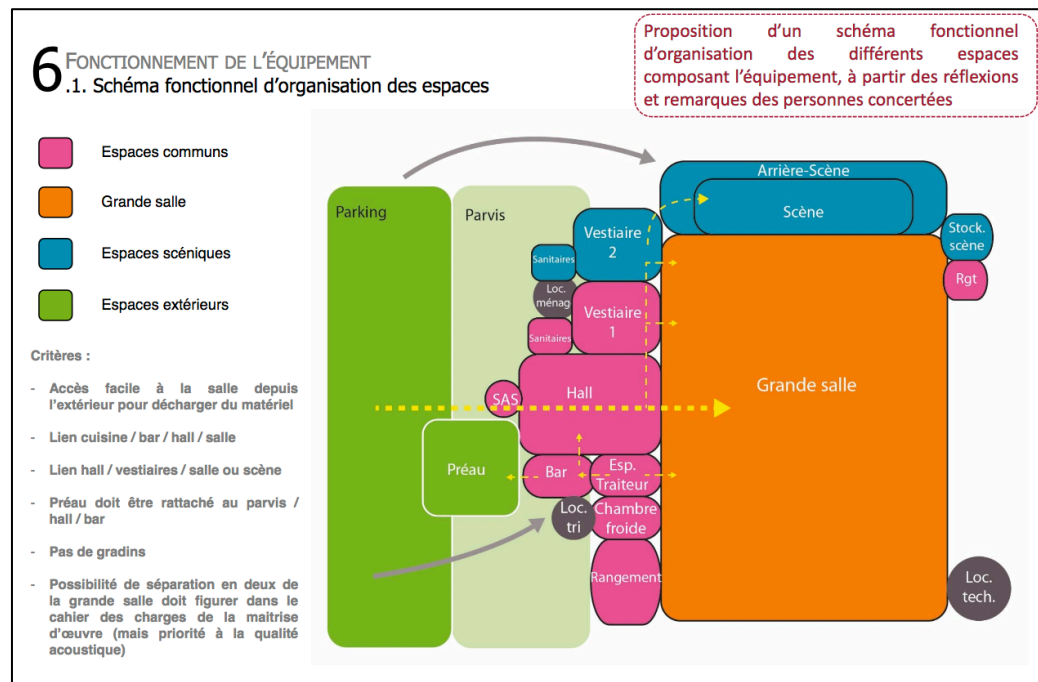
6 FONCTIONNEMENT DE L'ÉQUIPEMENT
.1. Schéma fonctionnel d'organisation des espaces

Proposition d'un schéma fonctionnel d'organisation des différents espaces composant l'équipement, à partir des réflexions et remarques des personnes concertées

Espaces communs

Grande salle

Espaces scéniques

Espaces extérieurs

Critères :

- Accès facile à la salle depuis l'extérieur pour décharger du matériel
- Lien cuisine / bar / hall / salle
- Lien hall / vestiaires / salle ou scène
- Préau doit être rattaché au parvis / hall / bar
- Pas de gradins
- Possibilité de séparation en deux de la grande salle doit figurer dans le cahier des charges de la maitrise d'œuvre (mais priorité à la qualité acoustique)

Parking
Parvis
Arrière-Scène
Scène
Stock. scène
Rgt
Vestiaire 2
Sanitaires
Loc. ménag
Vestiaire 1
Sanitaires
SAS
Hall
Grande salle
Préau
Bar
Esp. Traiteur
Loc. tri
Chambre froide
Rangement
Loc. tech.